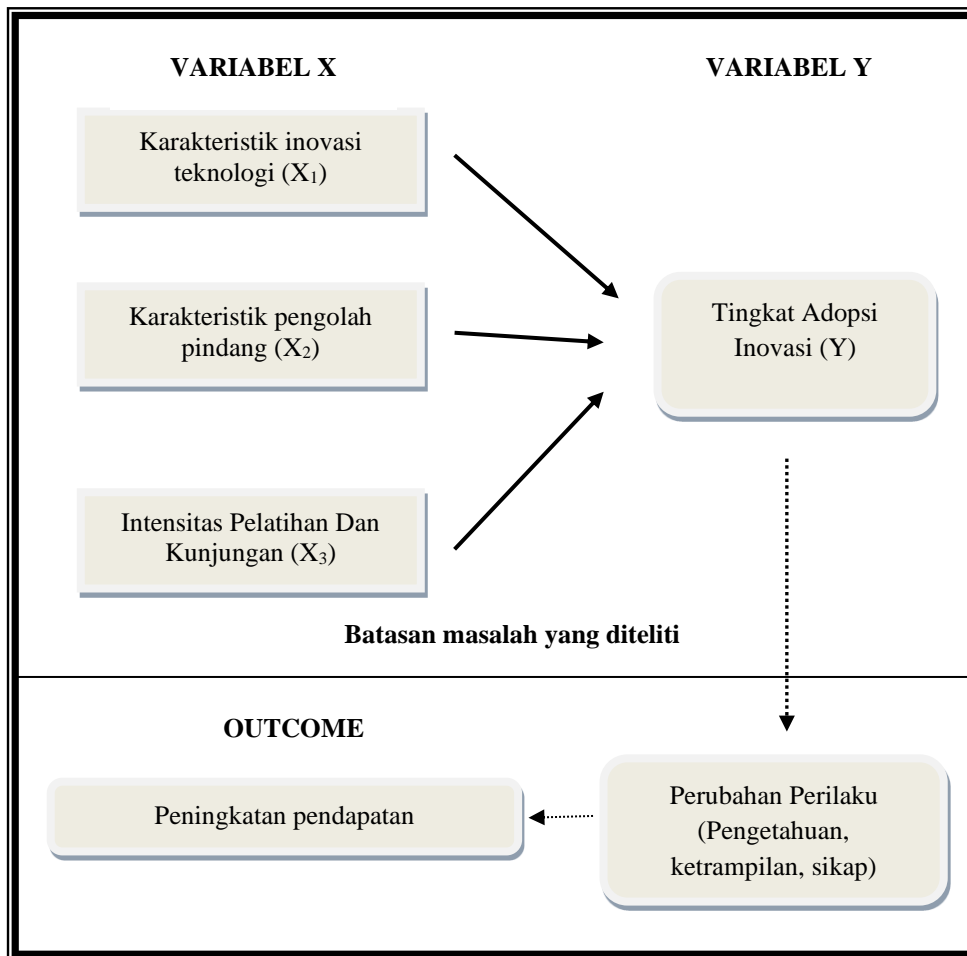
VARIABEL X

VARIABEL Y

Karakteristik inovasi teknologi ($X_1$)

Karakteristik pengolah pindang ($X_2$)

Intensitas Pelatihan Dan Kunjungan ($X_3$)

Tingkat Adopsi Inovasi (Y)

Batasan masalah yang diteliti

OUTCOME

Peningkatan pendapatan

Perubahan Perilaku (Pengetahuan, ketrampilan, sikap)